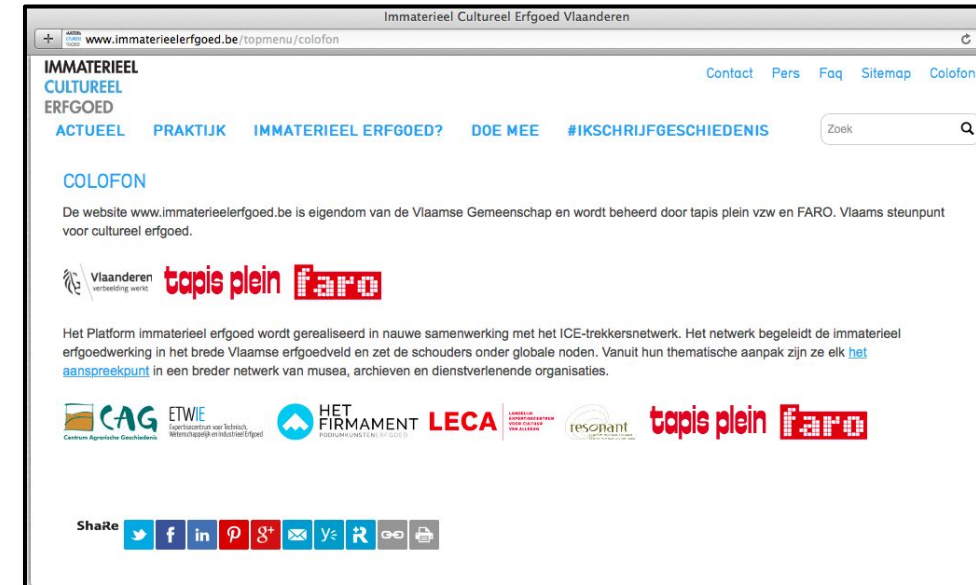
Immaterieel Cultureel Erfgoed Vlaanderen

www.immaterieelerfgoed.be/topmenu/colofon

IMMATERIEEL
CULTUREEL
ERFGOED

Contact Pers Faq Sitemap Colofon

ACTUEEL PRAKTIJK IMMATERIEEL ERFGOED? DOE MEE #IKSCHRIJFGESCHIEDENIS

Zoek

COLOFON

De website www.immaterieelerfgoed.be is eigendom van de Vlaamse Gemeenschap en wordt beheerd door tapis plein vzw en FARO. Vlaams steunpunt voor cultureel erfgoed.

Vlaanderen verbeelding werkt tapis plein faro

Het Platform immaterieel erfgoed wordt gerealiseerd in nauwe samenwerking met het ICE-trekkersnetwerk. Het netwerk begeleidt de immaterieel erfgoedwerking in het brede Vlaamse erfgoedveld en zet de schouders onder globale noden. Vanuit hun thematische aanpak zijn ze elk het aanspreekpunt in een breder netwerk van musea, archieven en dienstverlenende organisaties.

CAG Centrum Agrarische Geschiedenis ETWIE Expertisecentrum voor Technisch, Wetenschappelijk en Industrieel Erfgoed HET FIRMAMENT PODIUMKUNSTENERFGOED LECA LANDELIJK EXPERTISECENTRUM VOOR CULTUUR VAN ALLEDAG resonant tapis plein faro

ShaRe